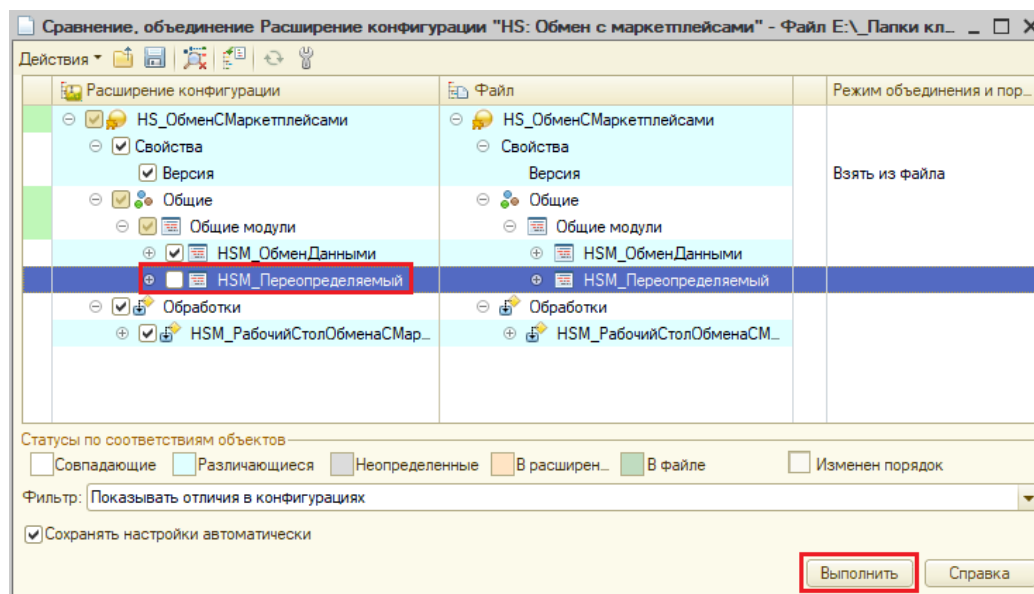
Сравнение, объединение Расширение конфигурации "HS: Обмен с маркетплейсами" - Файл E:\_Папки кл...

Действия ▾

| Расширение конфигурации | Файл | Режим объединения и пор... |
|---|---|---|
| HS_ОбменСМаркетплейсами | HS_ОбменСМаркетплейсами | |
| Свойства | Свойства | |
| Версия | Версия | Взять из файла |
| Общие | Общие | |
| Общие модули | Общие модули | |
| HSM_ОбменДанными | HSM_ОбменДанными | |
| HSM_Переопределяемый | HSM_Переопределяемый | |
| Обработки | Обработки | |
| HSM_РабочийСтолОбменаСМар... | HSM_РабочийСтолОбменаСМ... | |

Статусы по соответствиям объектов
Совпадающие Различающиеся Неопределенные В расширен... В файле Изменен порядок

Фильтр: Показывать отличия в конфигурациях

Сохранять настройки автоматически

Выполнить Справка